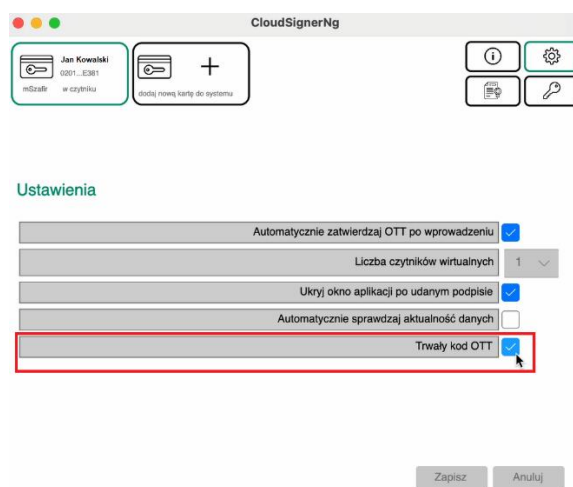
CloudSignerNg

Jan Kowalski
0201...E381
mSzafir w czytniku

dodaj nową kartę do systemu

Ustawienia

Automatycznie zatwierdzaj OTT po wprowadzeniu

Liczba czytników wirtualnych 1

Ukryj okno aplikacji po udanym podpisie

Automatycznie sprawdzaj aktualność danych

Trwały kod OTT

Zapisz Anuluj